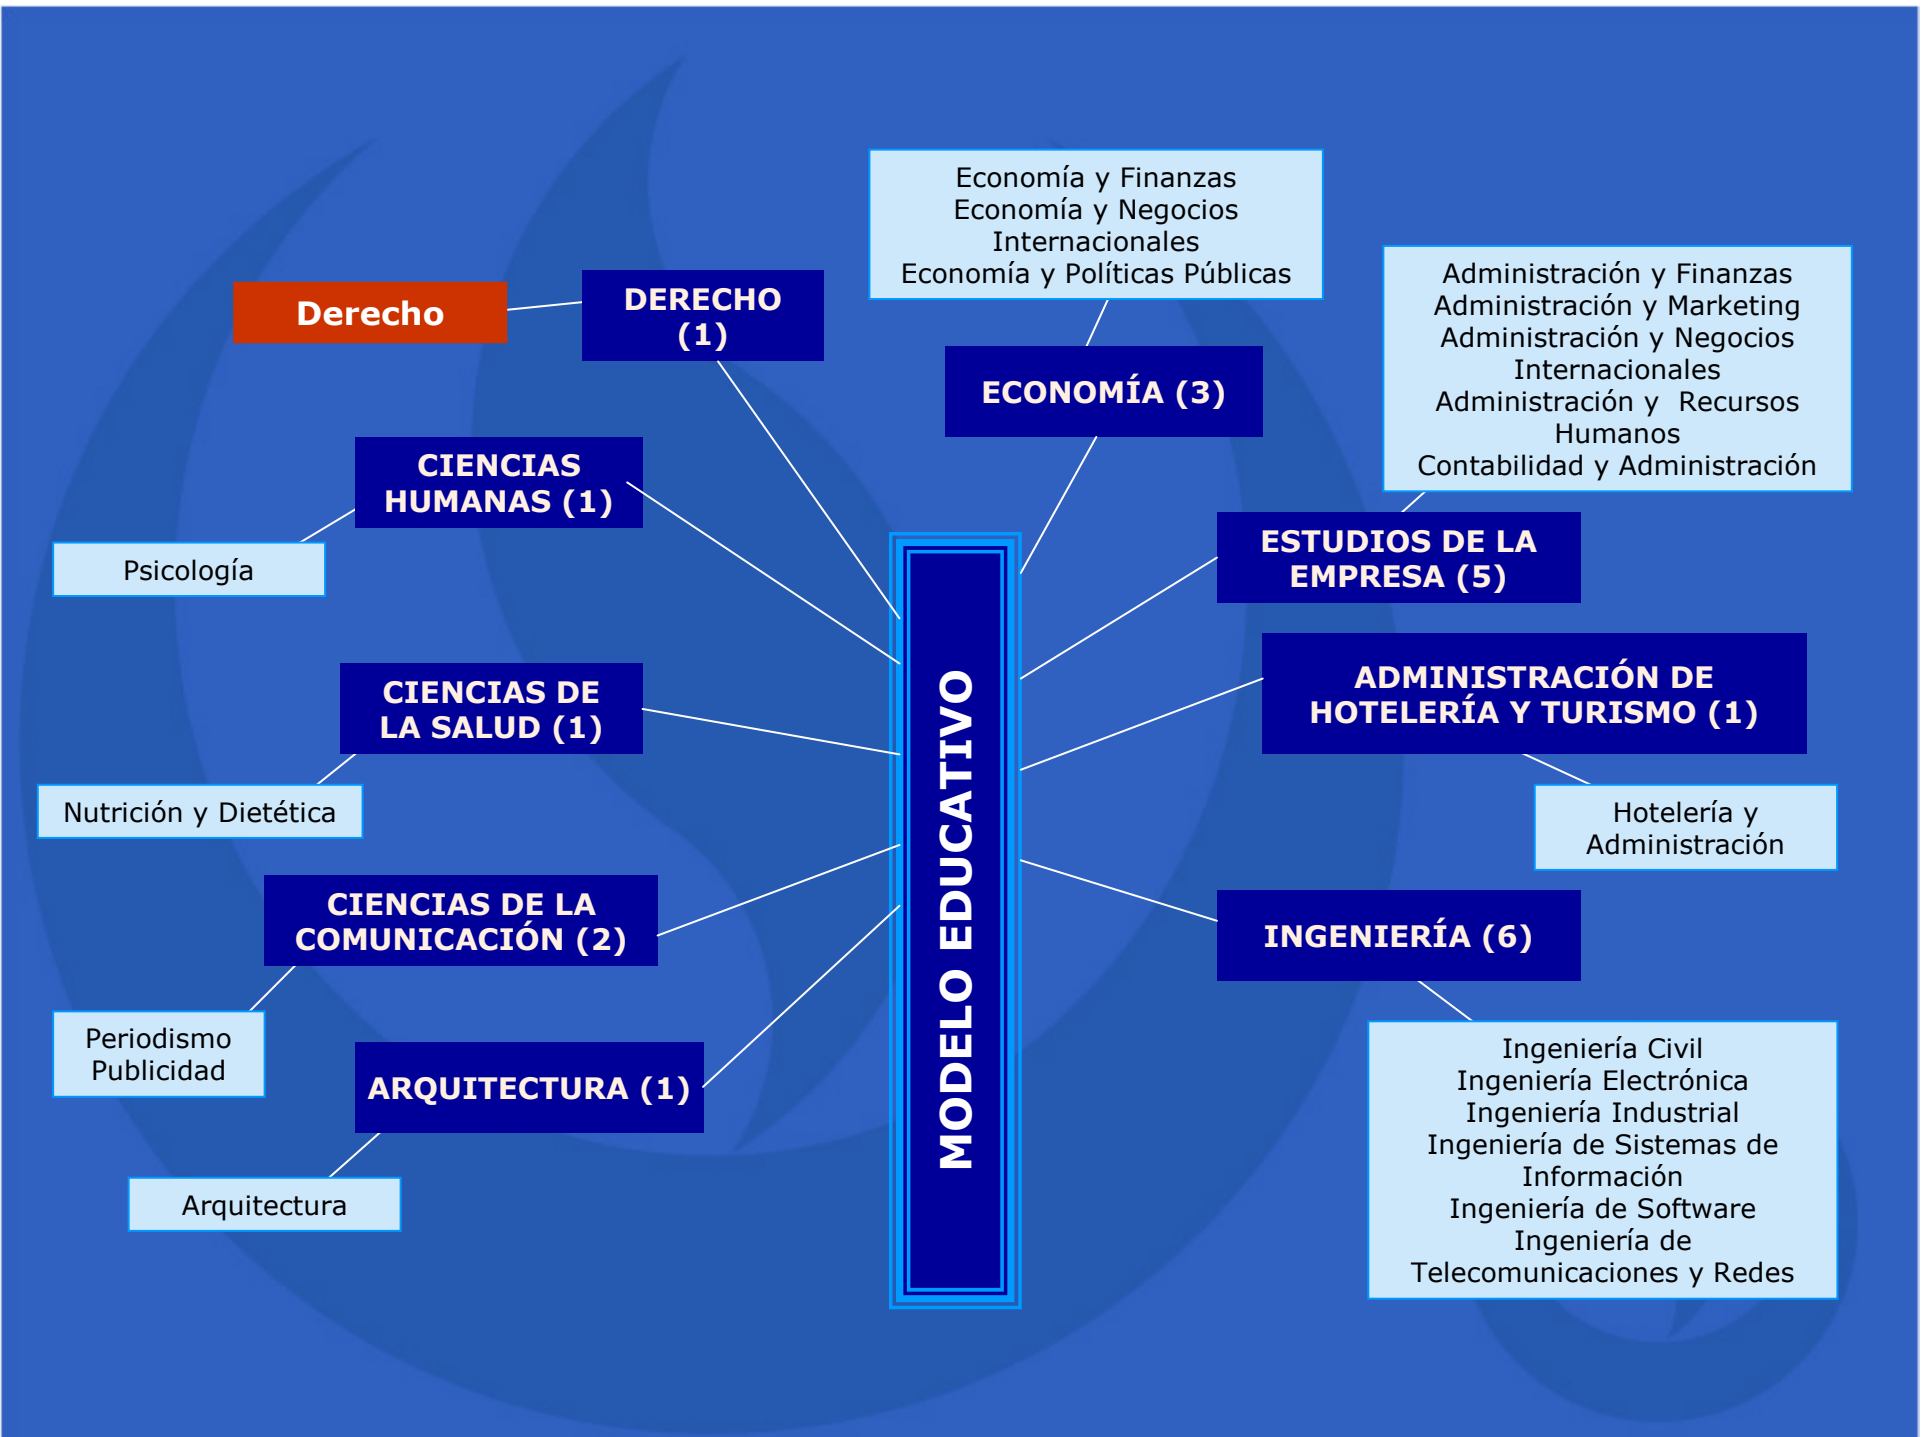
MODELO EDUCATIVO

Derecho

DERECHO (1)

Economía y Finanzas
Economía y Negocios Internacionales
Economía y Políticas Públicas

ECONOMÍA (3)

Administración y Finanzas
Administración y Marketing
Administración y Negocios Internacionales
Administración y Recursos Humanos
Contabilidad y Administración

CIENCIAS HUMANAS (1)

Psicología

ESTUDIOS DE LA EMPRESA (5)

ADMINISTRACIÓN DE HOTELERÍA Y TURISMO (1)

CIENCIAS DE LA SALUD (1)

Nutrición y Dietética

Hotelería y Administración

CIENCIAS DE LA COMUNICACIÓN (2)

INGENIERÍA (6)

Periodismo
Publicidad

ARQUITECTURA (1)

Arquitectura

Ingeniería Civil
Ingeniería Electrónica
Ingeniería Industrial
Ingeniería de Sistemas de Información
Ingeniería de Software
Ingeniería de Telecomunicaciones y Redes